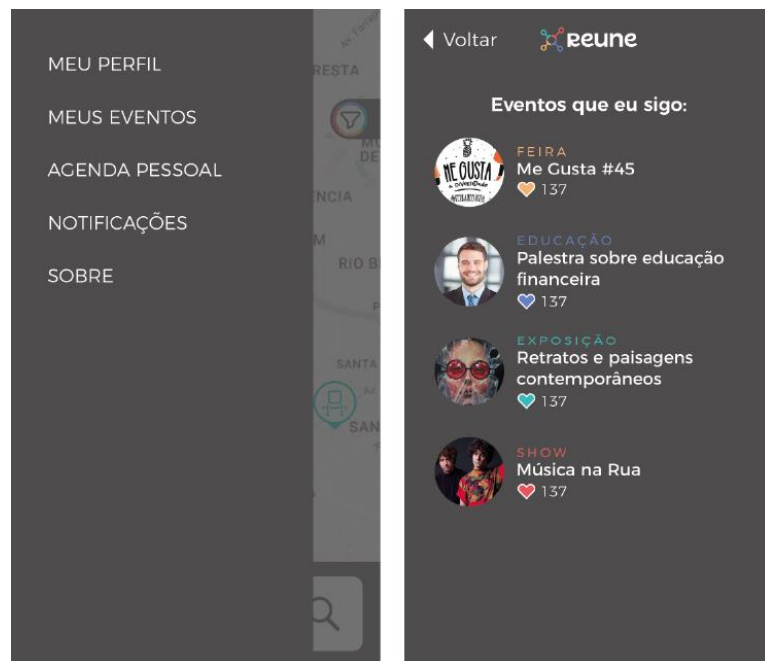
MEU PERFIL

MEUS EVENTOS

AGENDA PESSOAL

NOTIFICAÇÕES

SOBRE

RESTA

NCIA

RIO B

SANTA

SAN

Voltar

reune

Eventos que eu sigo:

ME GUSTA

FEIRA
Me Gusta #45
137

EDUCAÇÃO
Palestra sobre educação financeira
137

EXPOSIÇÃO
Retratos e paisagens contemporâneos
137

SHOW
Música na Rua
137